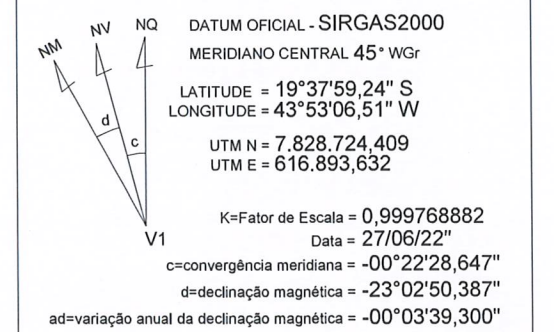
NM NV NQ

d c

V1

DATUM OFICIAL - SIRGAS2000

MERIDIANO CENTRAL 45° WGr

LATITUDE = 19°37'59,24" S
LONGITUDE = 43°53'06,51" W

UTM N = 7.828.724,409
UTM E = 616.893,632

K=Fator de Escala = 0,999768882
Data = 27/06/22"
c=convergência meridiana = -00°22'28,647"
d=declinação magnética = -23°02'50,387"
ad=variação anual da declinação magnética = -00°03'39,300"